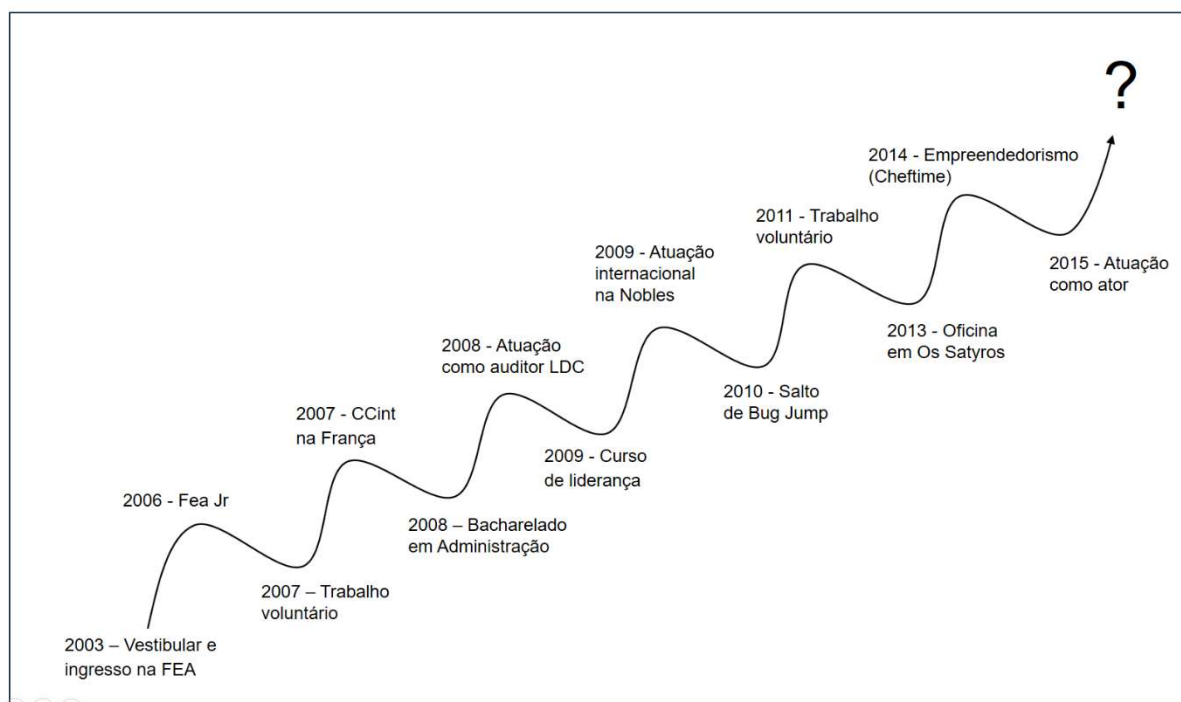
?

2014 - Empreendedorismo (Cheftime)

2011 - Trabalho voluntário

2015 - Atuação como ator

2009 - Atuação internacional na Nobles

2013 - Oficina em Os Satyros

2008 - Atuação como auditor LDC

2010 - Salto de Bug Jump

2007 - CCint na França

2009 - Curso de liderança

2006 - Fea Jr

2008 – Bacharelado em Administração

2007 – Trabalho voluntário

2003 – Vestibular e ingresso na FEA